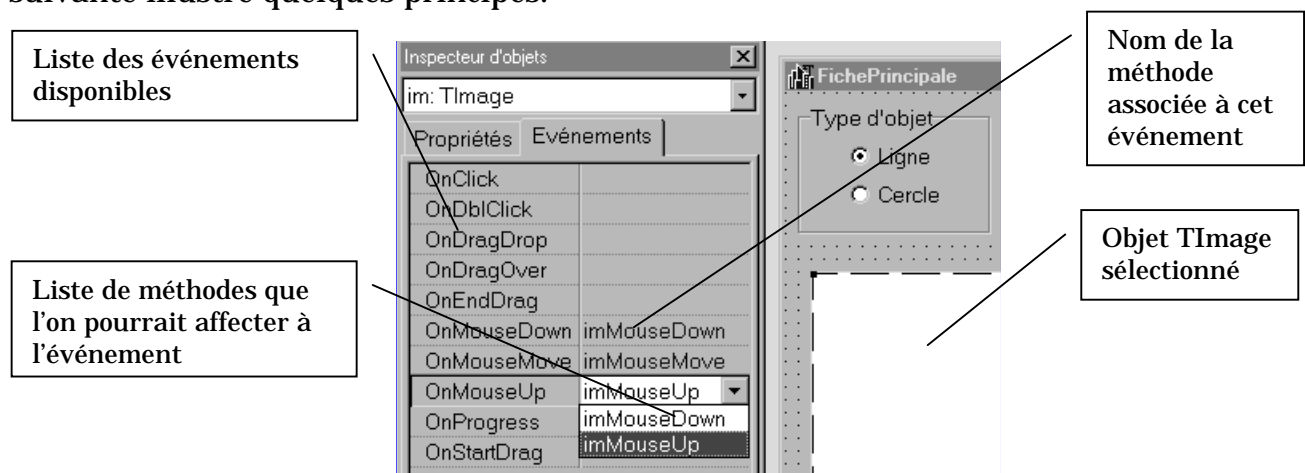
suivante illustre quelques principes.

Liste des événements disponibles

Inspecteur d'objets

im: TImage

Propriétés Evénements

| | |
|---|---|
| OnClick | |
| OnDblClick | |
| OnDragDrop | |
| OnDragOver | |
| OnEndDrag | |
| OnMouseDown | imMouseDown |
| OnMouseMove | imMouseMove |
| OnMouseUp | imMouseUp |
| OnProgress | imMouseDown |
| OnStartDrag | imMouseUp |

FichePrincipale

Type d'objet

Ligne

Cercle

Nom de la méthode associée à cet événement

Objet TImage sélectionné

Liste de méthodes que l'on pourrait affecter à l'événement